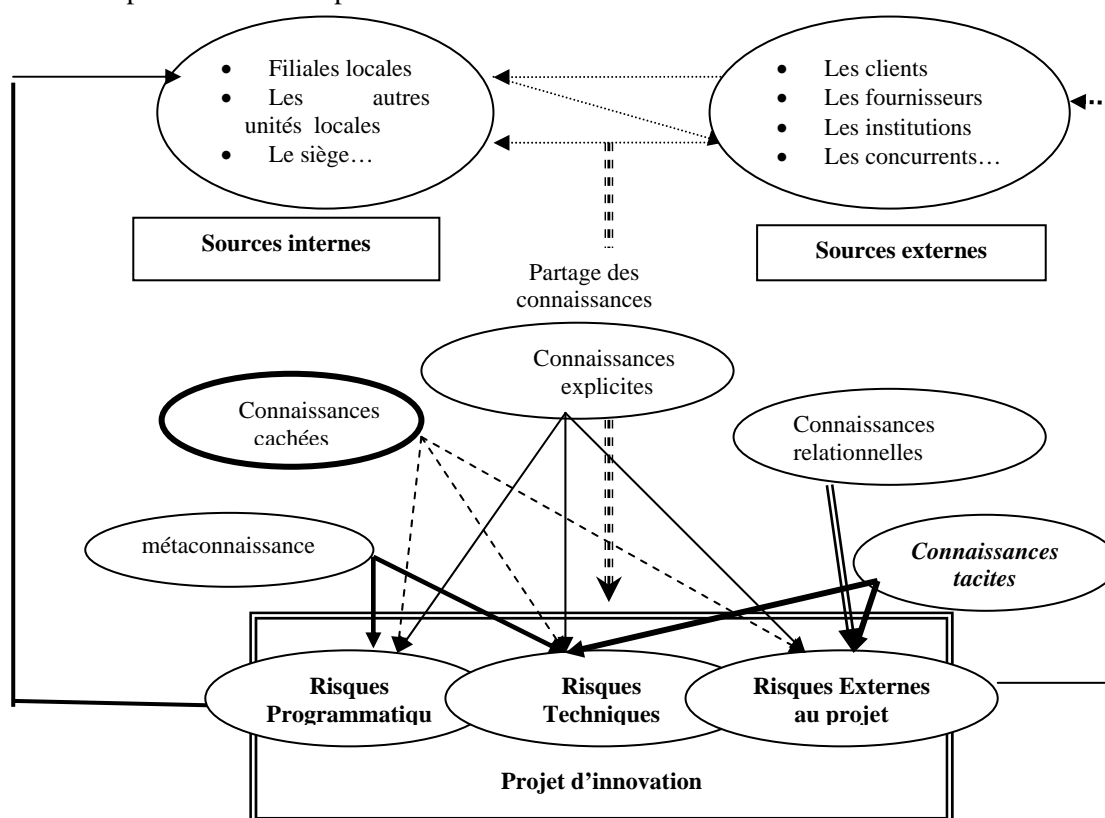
- Filiales locales
- Les autres unités locales
- Le siège…

- Les clients
- Les fournisseurs
- Les institutions
- Les concurrents…

Sources internes

Sources externes

Partage des connaissances

Connaissances explicites

Connaissances cachées

Connaissances relationnelles

métaconnaissance

*Connaissances tacites*

Risques Programmatiqu

Risques Techniques

Risques Externes au projet

Projet d'innovation